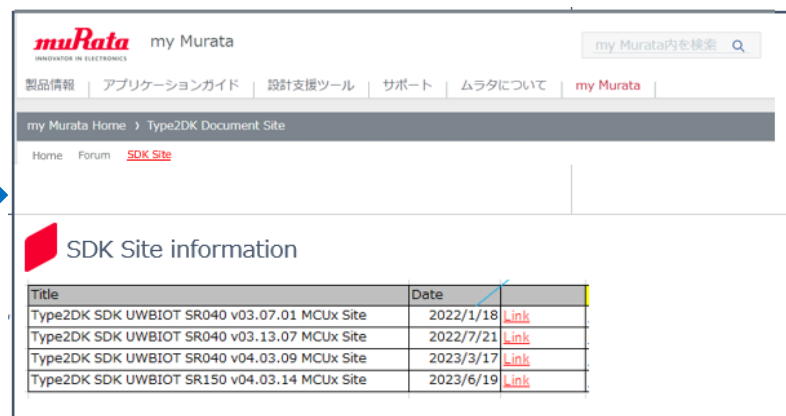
muRata
INNOVATOR IN ELECTRONICS
my Murata

my Murata内を検索

製品情報 | アプリケーションガイド | 設計支援ツール | サポート | ムラタについて | my Murata

my Murata Home › Type2DK Document Site

Home Forum SDK Site

SDK Site information

| Title | Date | |
|---|---|---|
| Type2DK SDK UWBIOT SR040 v03.07.01 MCUx Site | 2022/1/18 | Link |
| Type2DK SDK UWBIOT SR040 v03.13.07 MCUx Site | 2022/7/21 | Link |
| Type2DK SDK UWBIOT SR040 v04.03.09 MCUx Site | 2023/3/17 | Link |
| Type2DK SDK UWBIOT SR150 v04.03.14 MCUx Site | 2023/6/19 | Link |